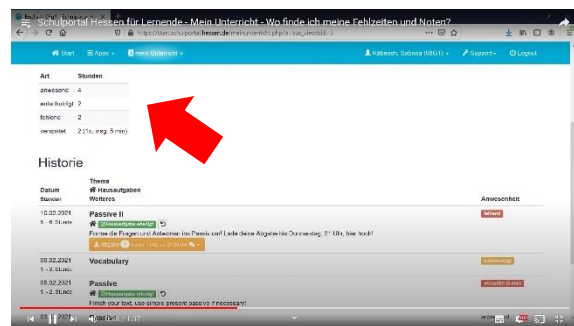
Schulportal Hessen für Lernende - Mein Unterricht - Wo finde ich meine Fehlzeiten und Noten?

https://start.schulportal.hessen.de/meinunterricht.php?a=sus_view&id=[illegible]

Start Apps Mein Unterricht Kalbersch, Sabrina (08G1) Support Logout

| Art | Stunden |
|---|---|
| anwesend | 4 |
| entschuldigt | 2 |
| fehlend | 2 |
| verspätet | 2 (1x, insg. 5 min) |

Historie

| Datum Stunden | Thema Hausaufgabe Weiteres | Anwesenheit |
|---|---|---|
| 10.02.2021 5. - 6. Stunde | Passive II Hausaufgabe erledigt Forme die Fragen und Antworten ins Passiv um! Lade deine Abgabe bis Donnerstag, 21 Uhr, hier hoch! | fehlend |
| 09.02.2021 1. - 2. Stunde | Vocabulary | entschuldigt |
| 05.02.2021 1. - 2. Stunde | Passive Hausaufgabe erledigt Finish your text. Use simple present passive if necessary! | verspätet (5 min) |

1:37